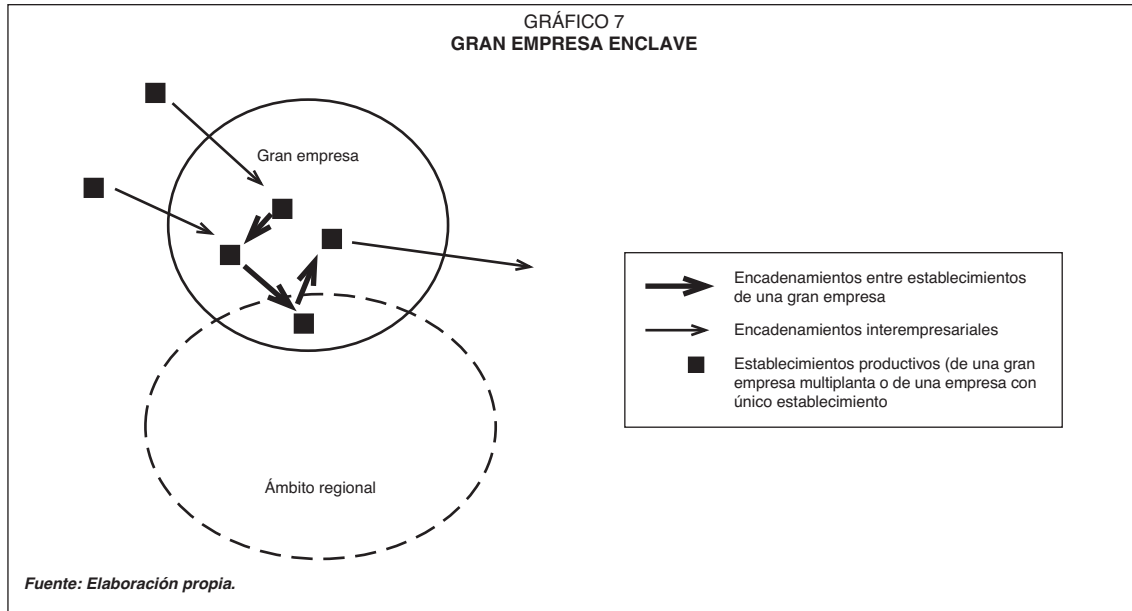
GRÁFICO 7
**GRAN EMPRESA ENCLAVE**

Gran empresa

Ámbito regional

Encadenamientos entre establecimientos de una gran empresa

Encadenamientos interempresariales

Establecimientos productivos (de una gran empresa multiplanta o de una empresa con único establecimiento

*Fuente: Elaboración propia.*